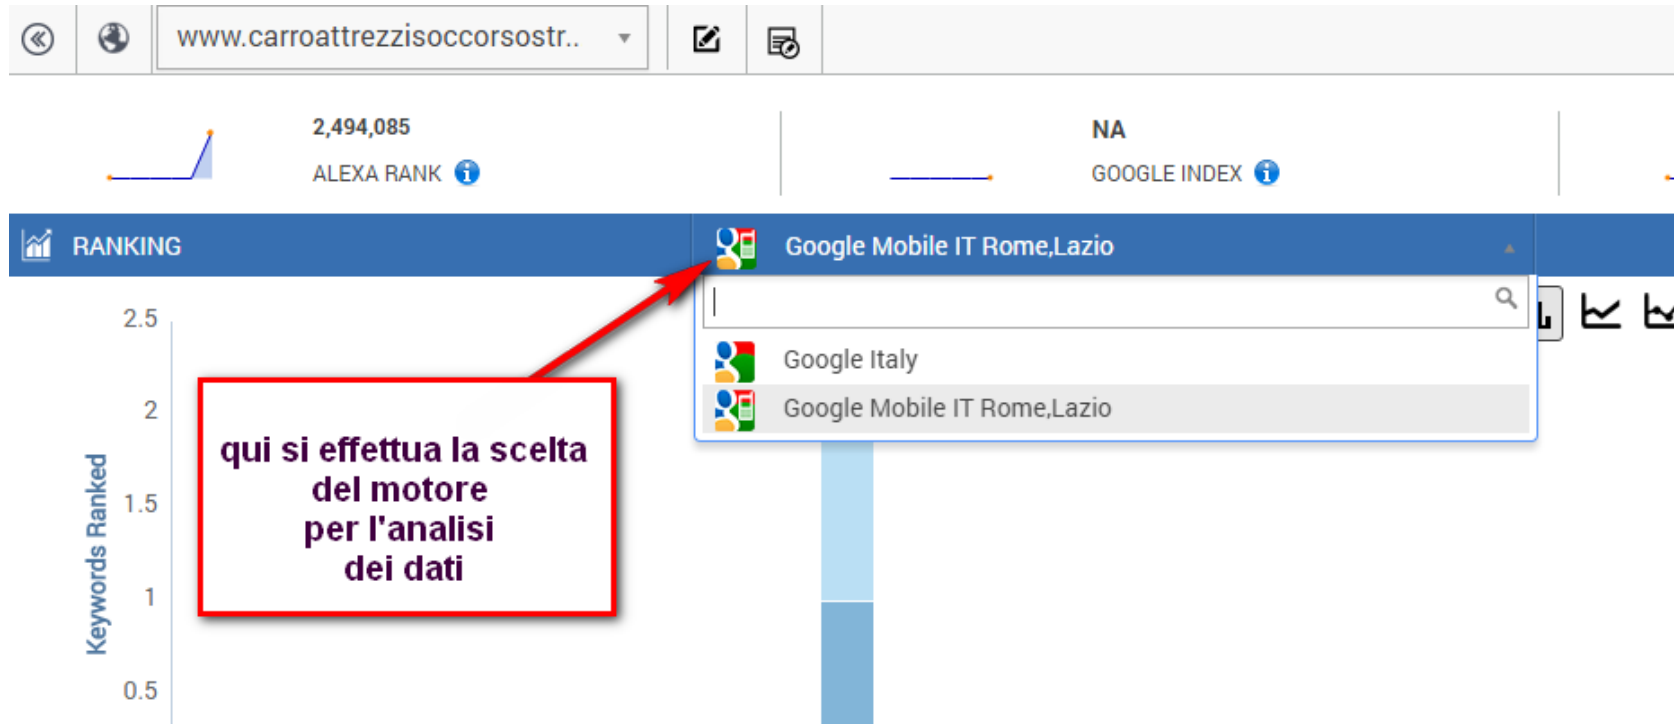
www.carroattrezzisoccorsostr..

2,494,085
ALEXA RANK

NA
GOOGLE INDEX

RANKING

Google Mobile IT Rome,Lazio

Google Italy
Google Mobile IT Rome,Lazio

2.5
2
1.5
1
0.5

Keywords Ranked

qui si effettua la scelta del motore per l'analisi dei dati